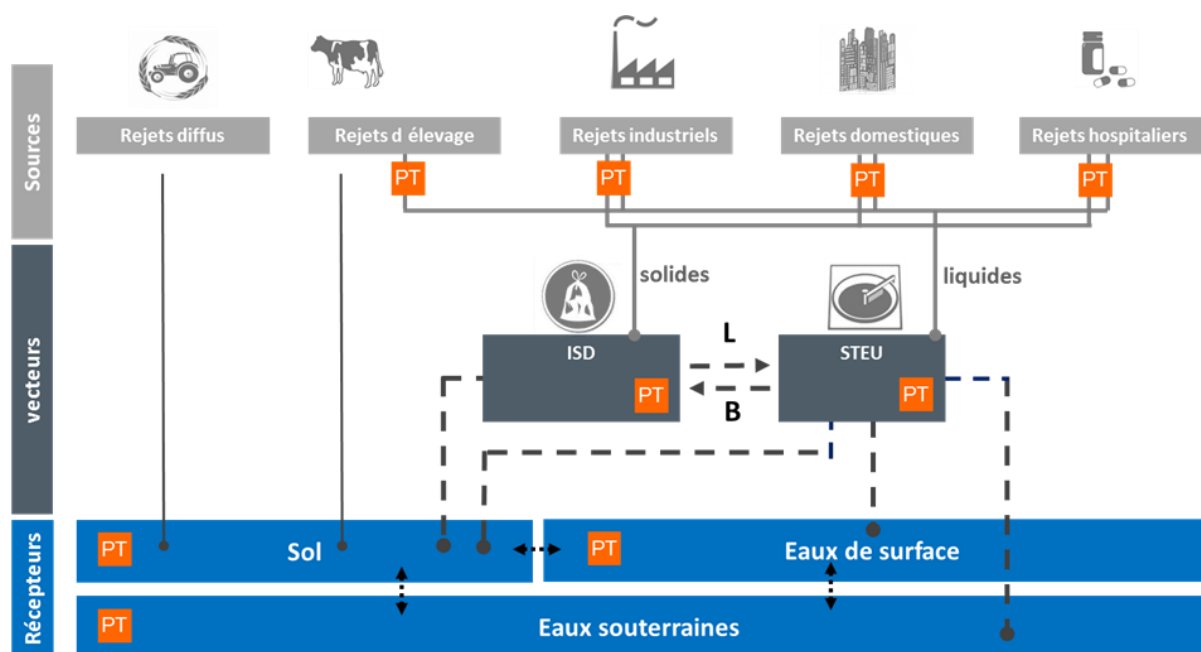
Sources

Rejets diffus

Rejets d élevage

PT

Rejets industriels

PT

Rejets domestiques

PT

Rejets hospitaliers

PT

vecteurs

solides

liquides

ISD

PT

L

B

STEU

PT

Récepteurs

PT

Sol

PT

Eaux de surface

PT

Eaux souterraines